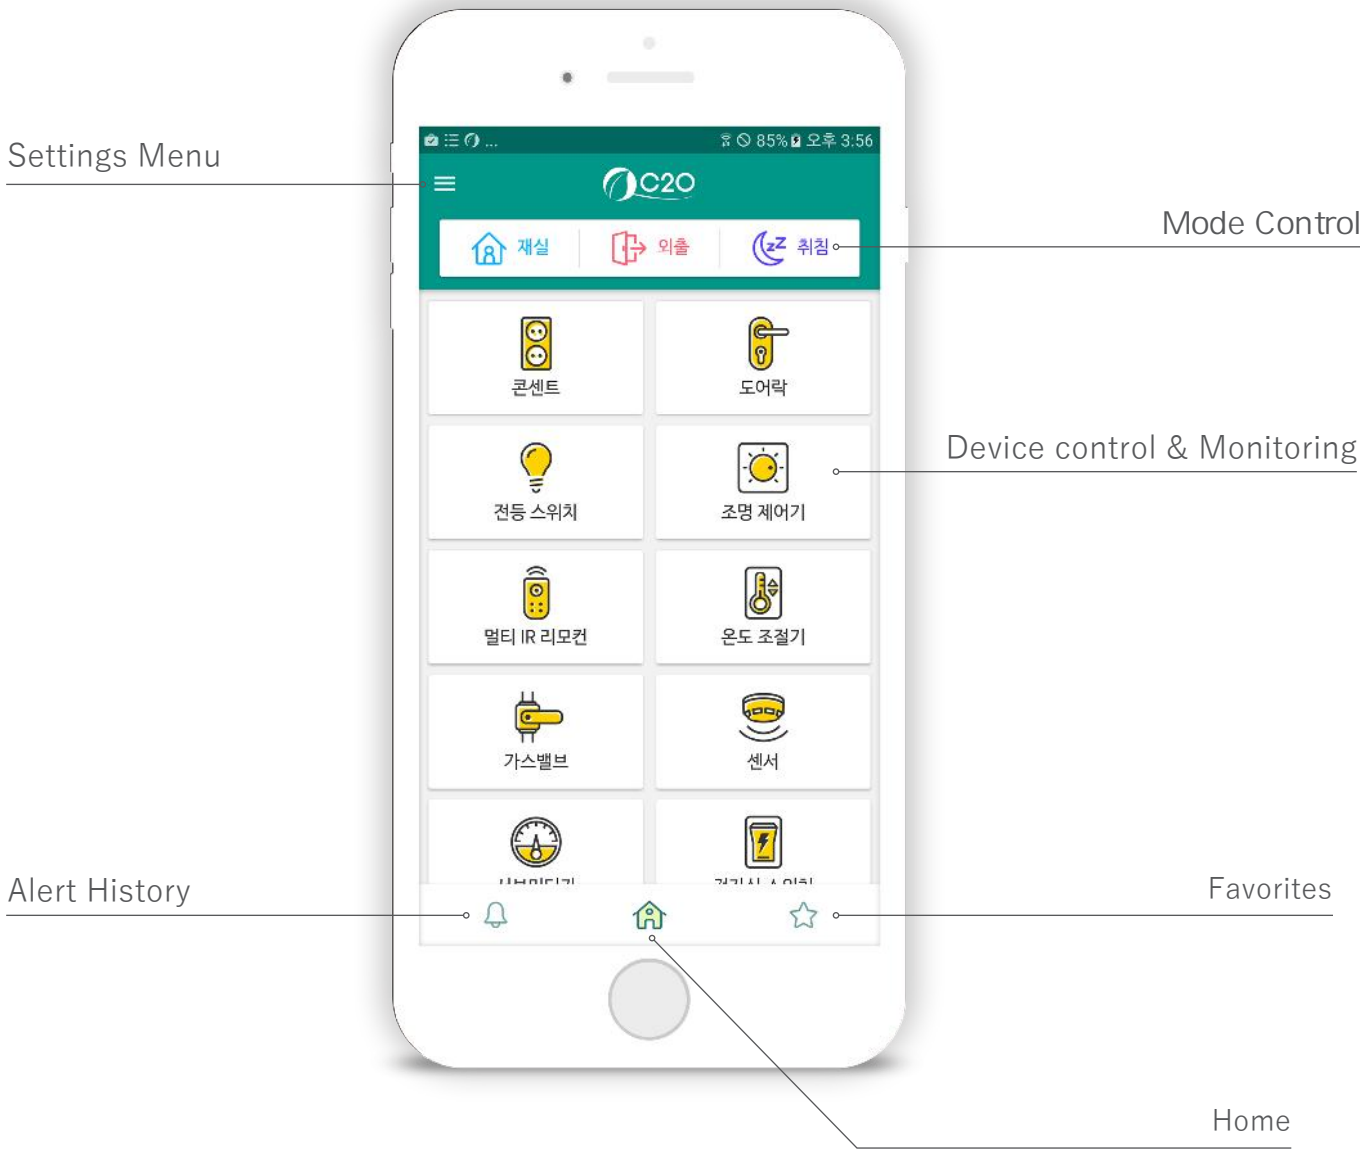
Settings Menu

85% 오후 3:56

C2O

재실 외출 취침

Mode Control

콘센트
도어락

전등 스위치
조명 제어기

Device control & Monitoring

멀티 IR 리모컨
온도 조절기

가스밸브
센서

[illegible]
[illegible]

Alert History

Favorites

Home